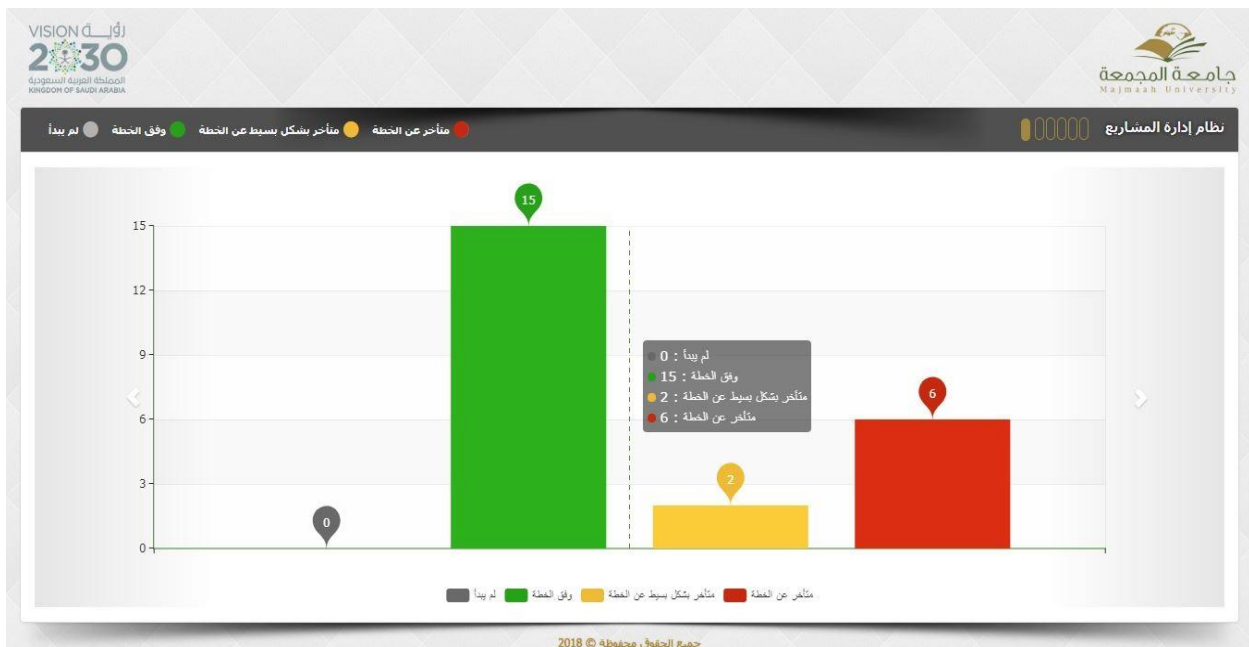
VISION رؤية
2030
المملكة العربية السعودية
KINGDOM OF SAUDI ARABIA

جامعة المجمعة
Majmaah University

نظام إدارة المشاريع

متأخر عن الخطة
متأخر بشكل بسيط عن الخطة
وفق الخطة
لم يبدأ

15
12
9
6
3
0

0
15
2
6

لم يبدأ : 0
وفق الخطة : 15
متأخر بشكل بسيط عن الخطة : 2
متأخر عن الخطة : 6

متأخر عن الخطة
متأخر بشكل بسيط عن الخطة
وفق الخطة
لم يبدأ

جميع الحقوق محفوظة © 2018